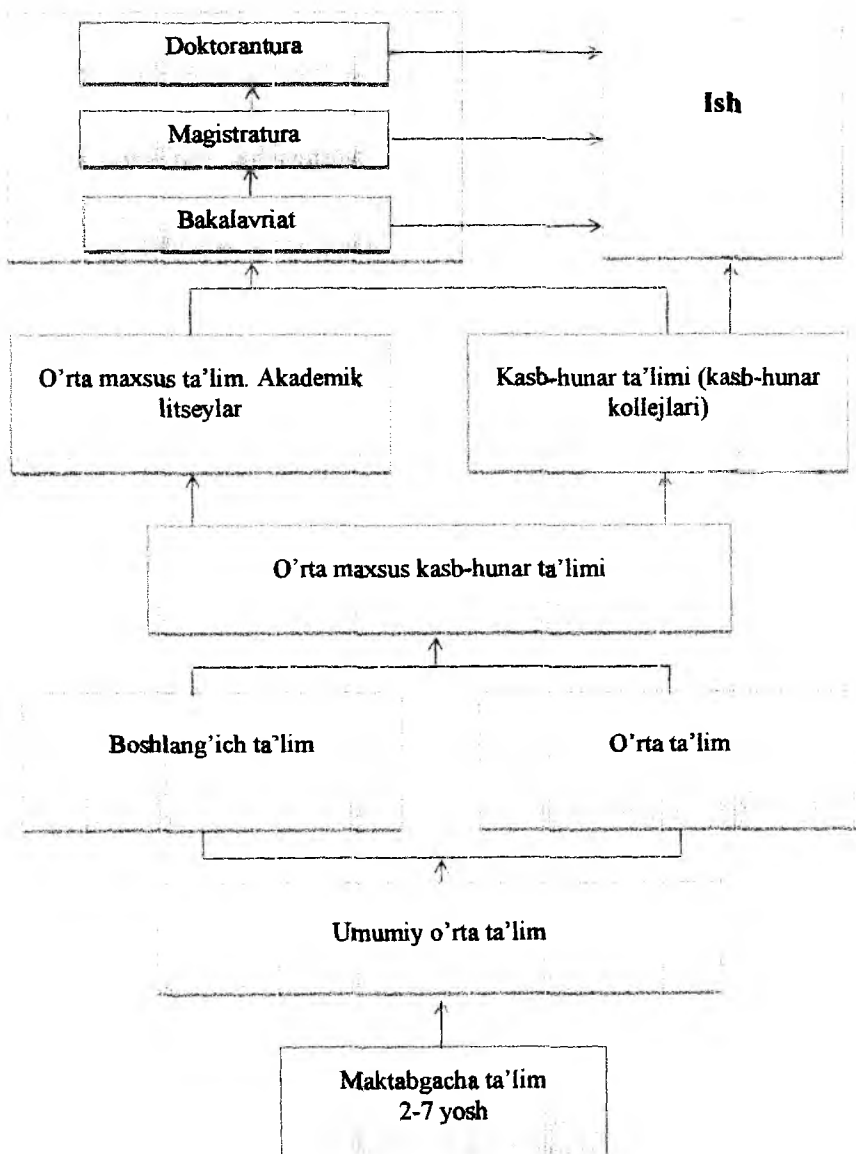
Doktorantura

Magistratura

Bakalavriat

Ish

O'rta maxsus ta'lim. Akademik litseylar

Kasb-hunar ta'limi (kasb-hunar kollejlari)

O'rta maxsus kasb-hunar ta'limi

Boshlang'ich ta'lim

O'rta ta'lim

Umumiy o'rta ta'lim

Maktabgacha ta'lim
2-7 yosh